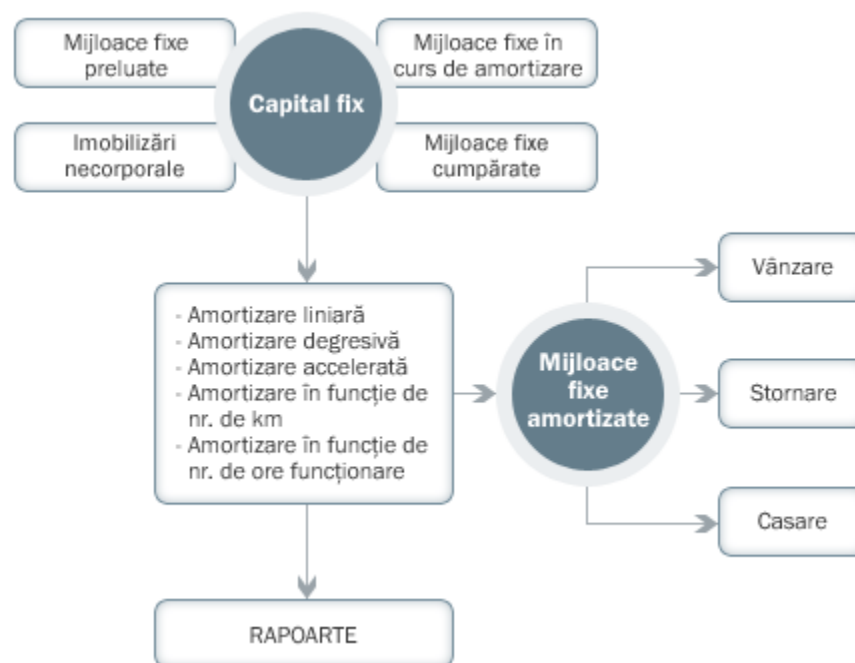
Mijloace fixe preluate

Capital fix

Mijloace fixe în curs de amortizare

Imobilizări necorporale

Mijloace fixe cumpărate

- Amortizare liniară
- Amortizare degresivă
- Amortizare accelerată
- Amortizare în funcție de nr. de km
- Amortizare în funcție de nr. de ore funcționare

Mijloace fixe amortizate

Vânzare

Stornare

Casare

RAPOARTE